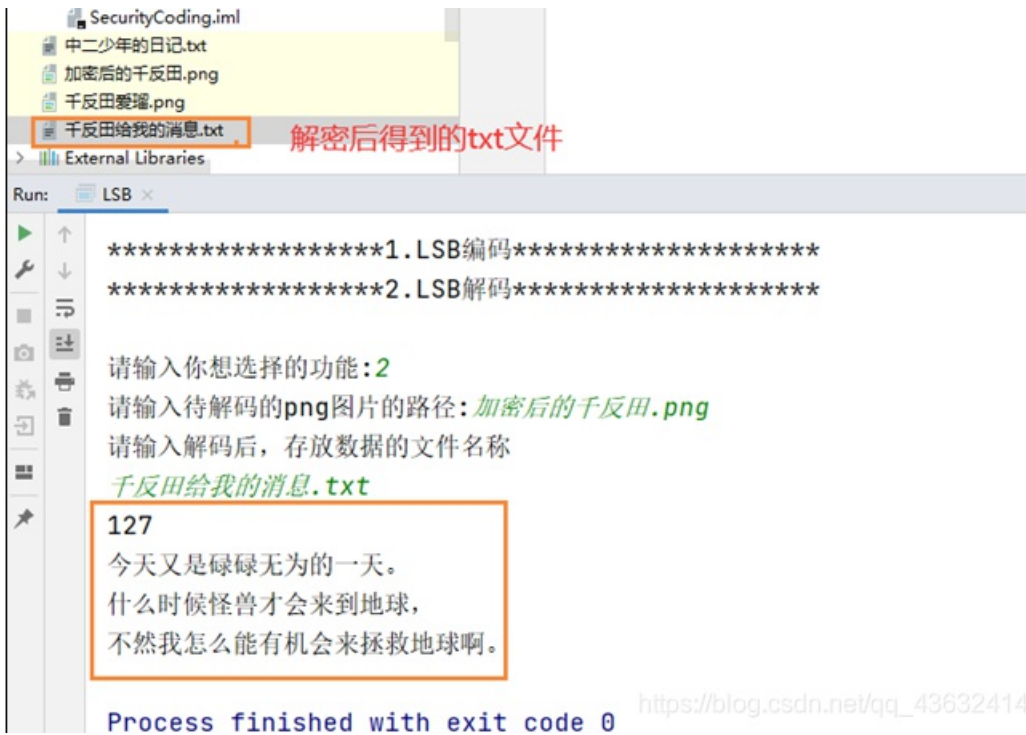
SecurityCoding.iml
中二少年的日记.txt
加密后的千反田.png
千反田爱瑠.png
千反田给我的消息.txt
解密后得到的txt文件
External Libraries
Run: LSB ×

******************1.LSB编码********************
******************2.LSB解码********************

请输入你想选择的功能:2
请输入待解码的png图片的路径:加密后的千反田.png
请输入解码后，存放数据的文件名称
千反田给我的消息.txt
127
今天又是碌碌无为的一天。
什么时候怪兽才会来到地球，
不然我怎么能有机会来拯救地球啊。

Process finished with exit code 0

https://blog.csdn.net/qq_43632414